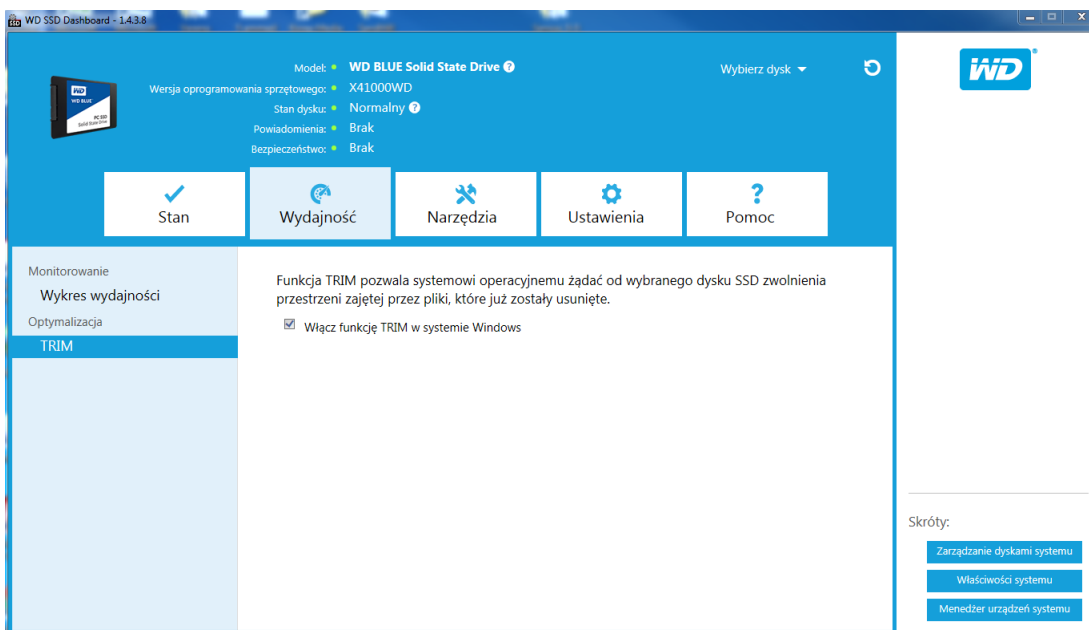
WD SSD Dashboard - 1.4.3.8

Model: WD BLUE Solid State Drive
Wersja oprogramowania sprzętowego: X41000WD
Stan dysku: Normalny
Powiadomienia: Brak
Bezpieczeństwo: Brak

Wybierz dysk

WD

WD BLUE
PC SSD
Solid State Drive

Stan
Wydajność
Narzędzia
Ustawienia
Pomoc

Monitorowanie
Wykres wydajności
Optymalizacja
TRIM

Funkcja TRIM pozwala systemowi operacyjnemu żądać od wybranego dysku SSD zwolnienia przestrzeni zajętej przez pliki, które już zostały usunięte.

Włącz funkcję TRIM w systemie Windows

Skróty:
Zarządzanie dyskami systemu
Właściwości systemu
Menedżer urządzeń systemu